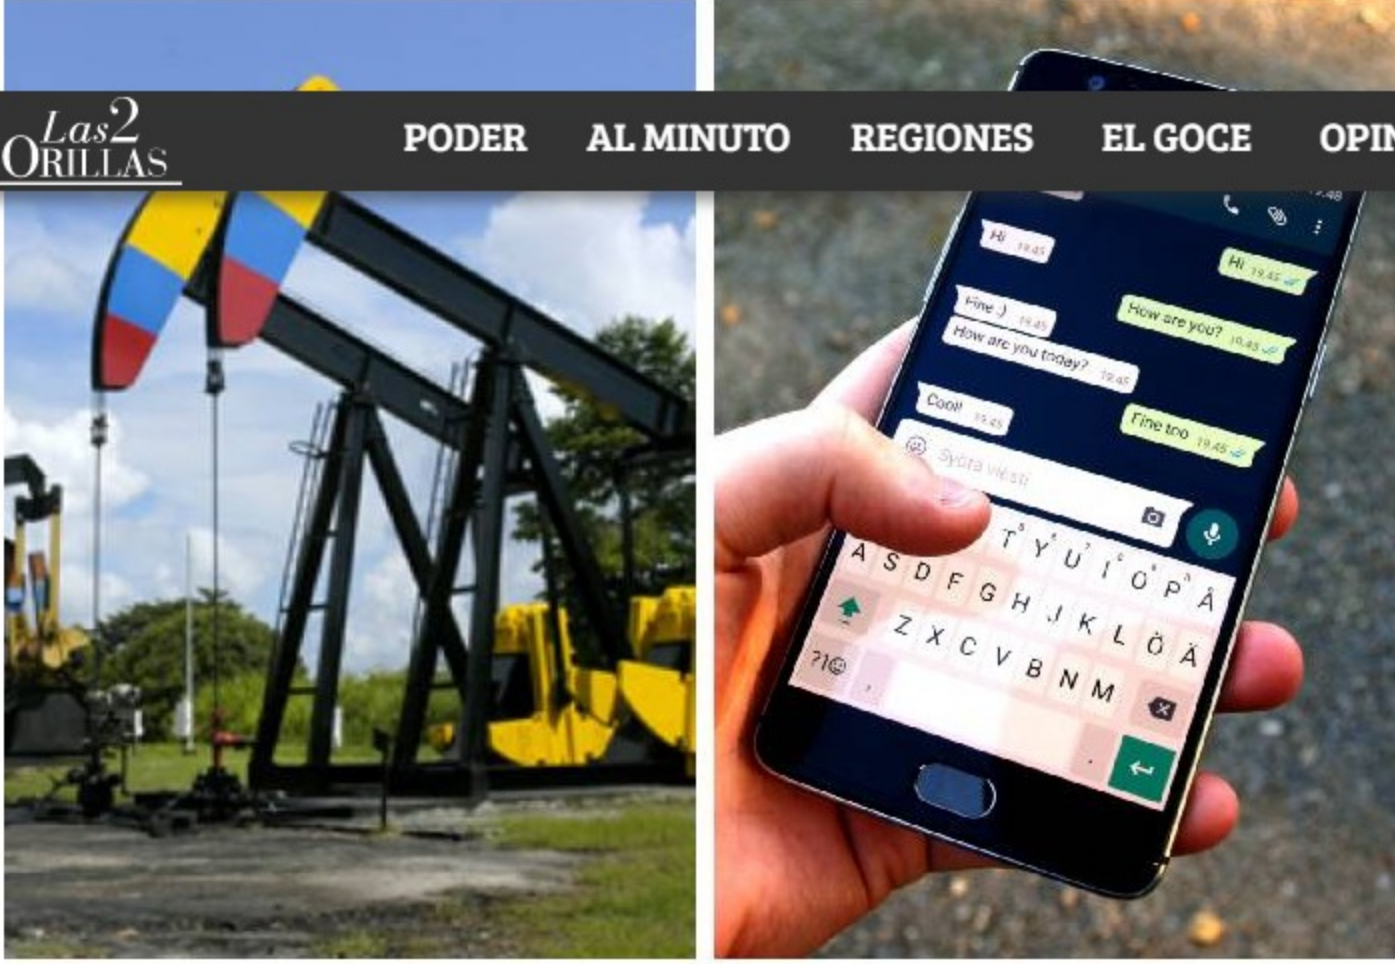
Las2 ORILLAS

PODER AL MINUTO REGIONES EL GOCE OPIN

Hi 19:45

Hi 19:45

How are you? 19:45

Fine :) 19:45

How are you today? 19:45

Cool! 19:45

Fine too 19:45

Syötä viesti

T Y U I O P Å
A S D F G H J K L Ö Ä
Z X C V B N M
?1☺